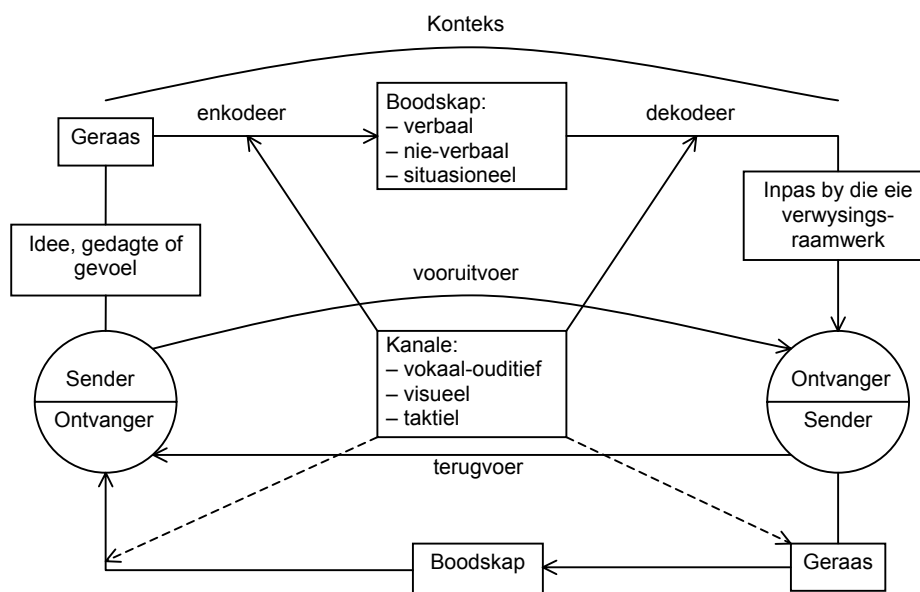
Konteks

Geraas

enkodeer

Boodskap:
– verbaal
– nie-verbaal
– situasioneel

dekodeer

Inpas by die eie verwysingsraamwerk

Idee, gedagte of gevoel

vooruitvoer

Sender
Ontvanger

Kanale:
– vokaal-ouditief
– visueel
– taktiel

Ontvanger
Sender

terugvoer

Boodskap

Geraas